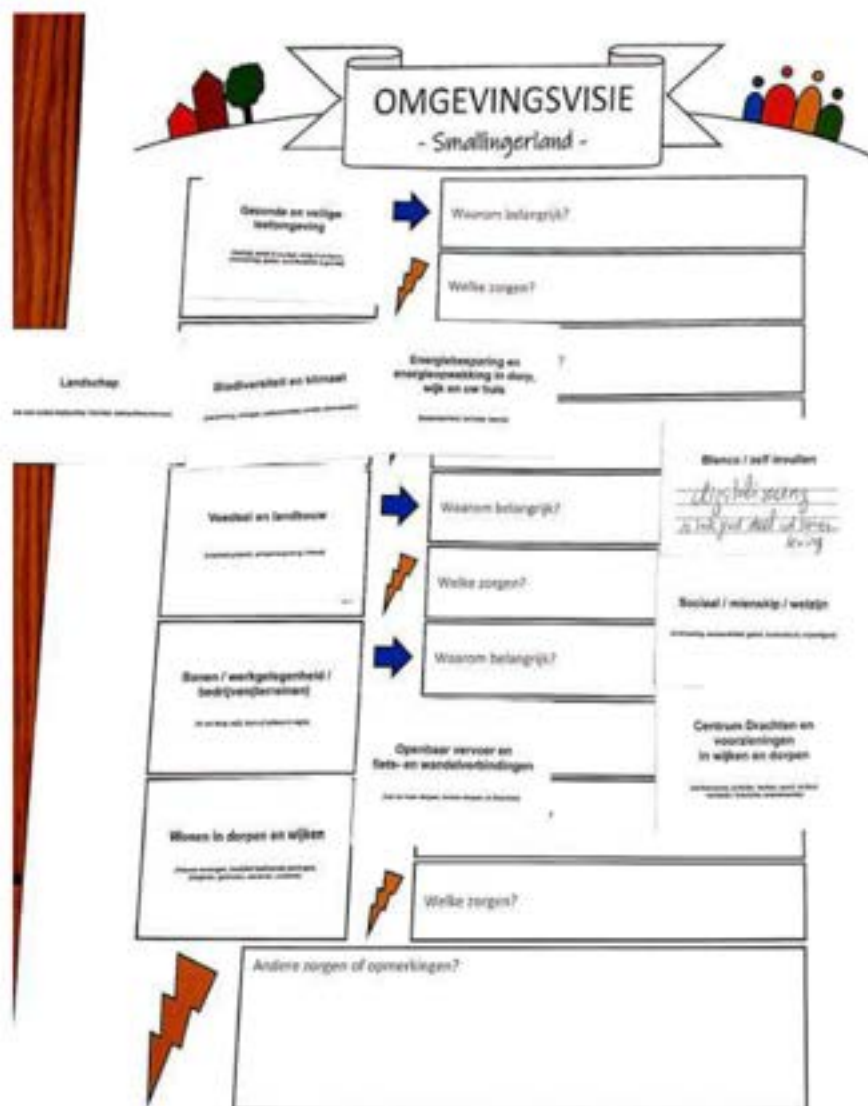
OMGEVINGSVISIE
- Smallingerland -

Gezonde en veilige leefomgeving

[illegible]

Waarom belangrijk?

Welke zorgen?

Landschap

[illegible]

Biodiversiteit en klimaat

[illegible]

Energiebesparing en energieopwekking in dorp, wijk en uw huis

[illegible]

Blanco / zelf invullen

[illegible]

Voedsel en landbouw

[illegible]

Waarom belangrijk?

Welke zorgen?

Sociaal / mienskip / welzijn

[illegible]

Banen / werkgelegenheid / bedrijven(terreinen)

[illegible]

Waarom belangrijk?

Centrum Drachten en voorzieningen in wijken en dorpen

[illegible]

Openbaar vervoer en fiets- en wandelverbindingen

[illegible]

Wonen in dorpen en wijken

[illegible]

Welke zorgen?

Andere zorgen of opmerkingen?